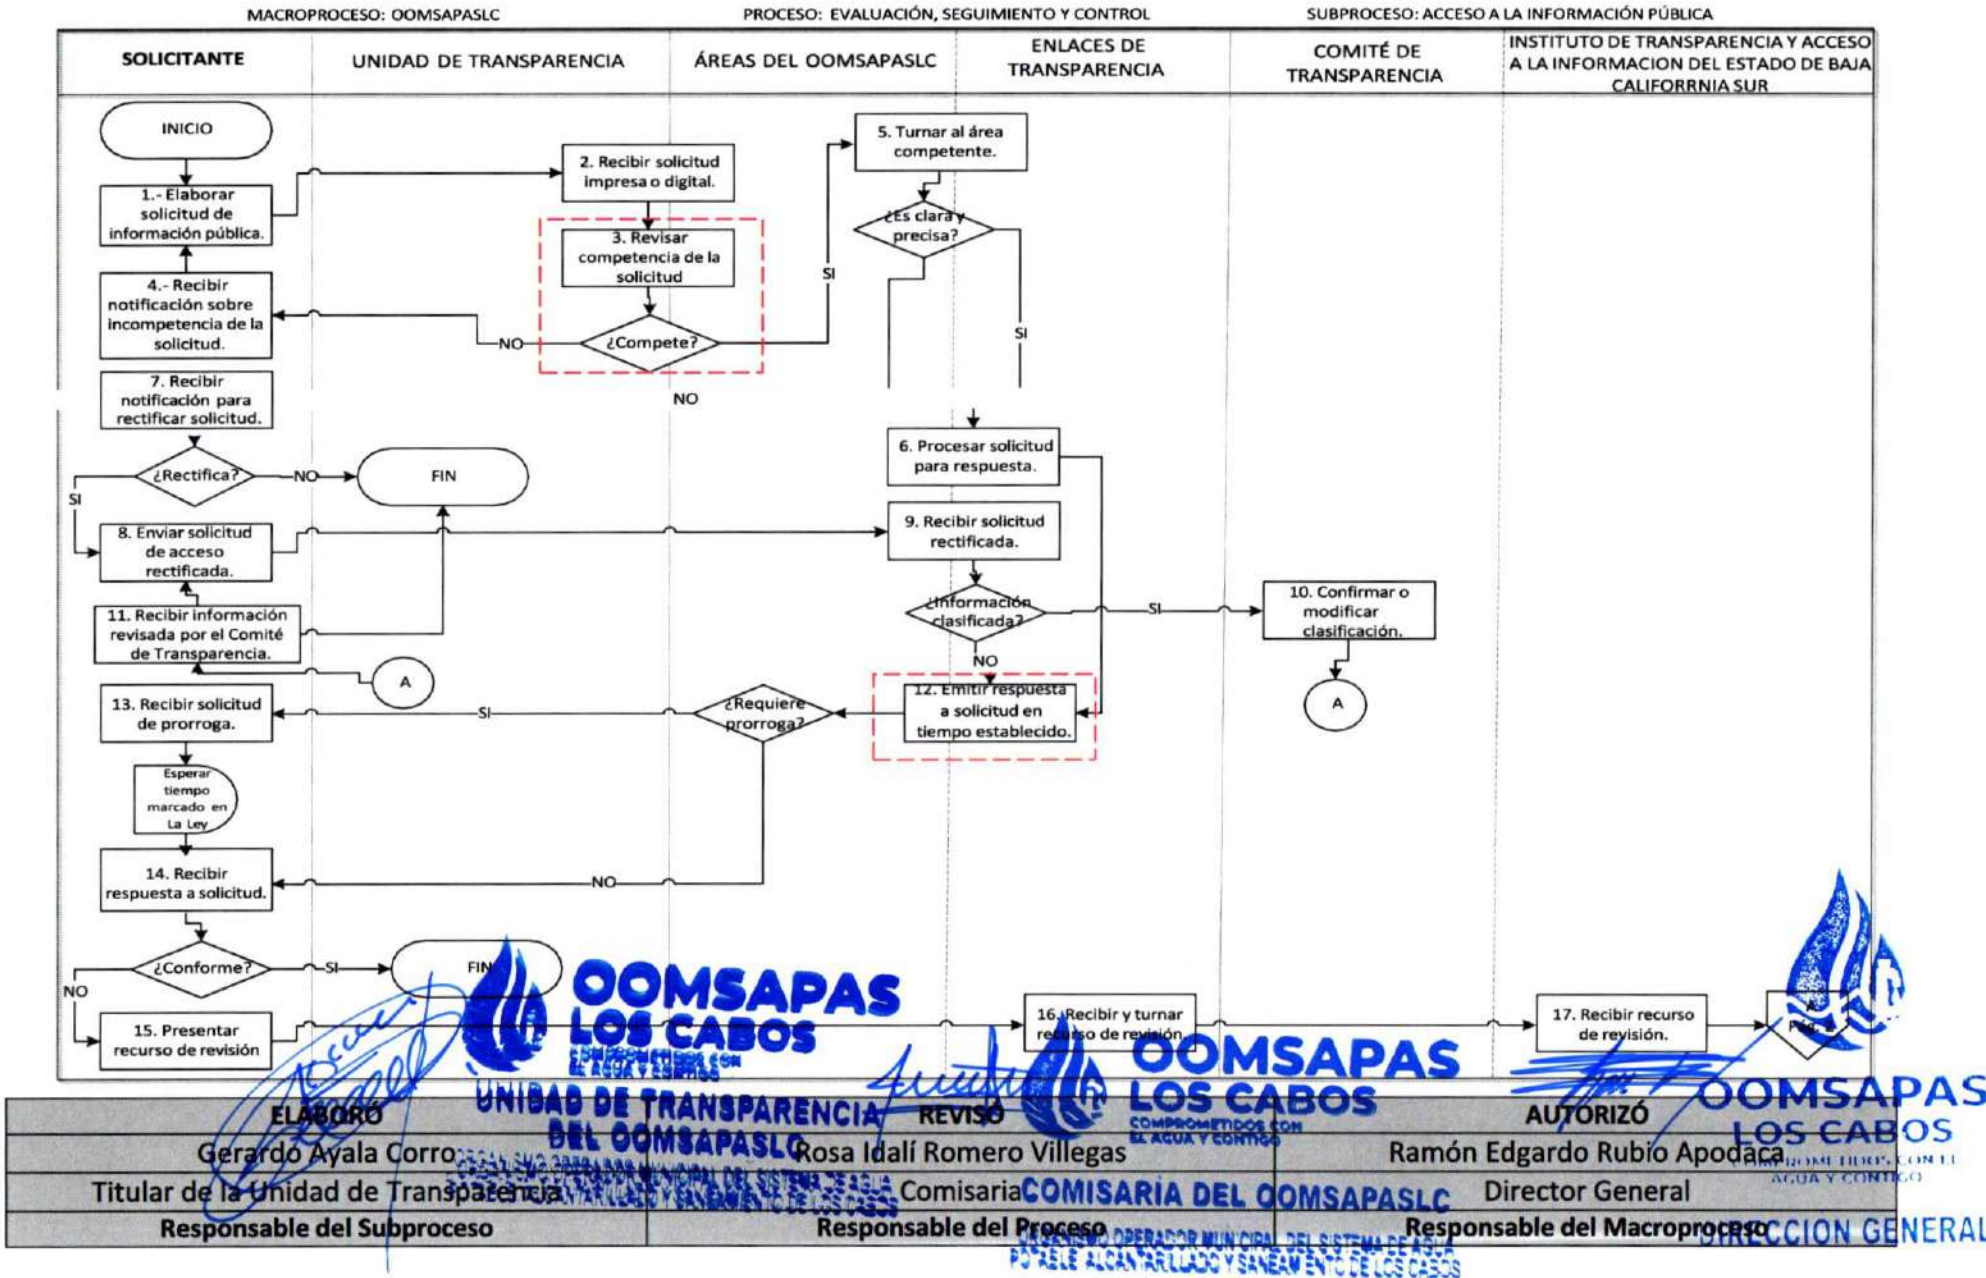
MACROPROCESO: OOMSAPASLC PROCESO: EVALUACIÓN, SEGUIMIENTO Y CONTROL SUBPROCESO: ACCESO A LA INFORMACIÓN PÚBLICA

| SOLICITANTE | UNIDAD DE TRANSPARENCIA | ÁREAS DEL OOMSAPASLC | ENLACES DE TRANSPARENCIA | COMITÉ DE TRANSPARENCIA | INSTITUTO DE TRANSPARENCIA Y ACCESO A LA INFORMACION DEL ESTADO DE BAJA CALIFORRNIA SUR |
|---|---|---|---|---|---|

INICIO

1.- Elaborar solicitud de información pública.

2. Recibir solicitud impresa o digital.

3. Revisar competencia de la solicitud

¿Compete?

NO

SI

4.- Recibir notificación sobre incompetencia de la solicitud.

5. Turnar al área competente.

¿Es clara y precisa?

SI

NO

7. Recibir notificación para rectificar solicitud.

¿Rectifica?

NO

FIN

SI

6. Procesar solicitud para respuesta.

8. Enviar solicitud de acceso rectificada.

9. Recibir solicitud rectificada.

¿Información clasificada?

SI

10. Confirmar o modificar clasificación.

NO

11. Recibir información revisada por el Comité de Transparencia.

A

A

12. Emitir respuesta a solicitud en tiempo establecido.

¿Requiere prorroga?

SI

13. Recibir solicitud de prorroga.

Esperar tiempo marcado en La Ley

NO

14. Recibir respuesta a solicitud.

¿Conforme?

SI

FIN

NO

15. Presentar recurso de revisión

16. Recibir y turnar recurso de revisión.

17. Recibir recurso de revisión.

A Pág. 2

OOMSAPAS LOS CABOS COMPROMETIDOS CON EL AGUA Y CONTIGO

UNIDAD DE TRANSPARENCIA DEL OOMSAPASLC

OOMSAPAS LOS CABOS COMPROMETIDOS CON EL AGUA Y CONTIGO

COMISARIA DEL OOMSAPASLC

OOMSAPAS LOS CABOS COMPROMETIDOS CON EL AGUA Y CONTIGO

DIRECCION GENERAL

| ELABORO | REVISO | AUTORIZÓ |
|---|---|---|
| Gerardo Ayala Corro | Rosa Idalí Romero Villegas | Ramón Edgardo Rubio Apodaca |
| Titular de la Unidad de Transparencia | Comisaria | Director General |
| Responsable del Subproceso | Responsable del Proceso | Responsable del Macroproceso |

ORGANISMO OPERADOR MUNICIPAL DEL SISTEMA DE AGUA POTABLE ALCANTARILLADO Y SANEAMIENTO DE LOS CABOS